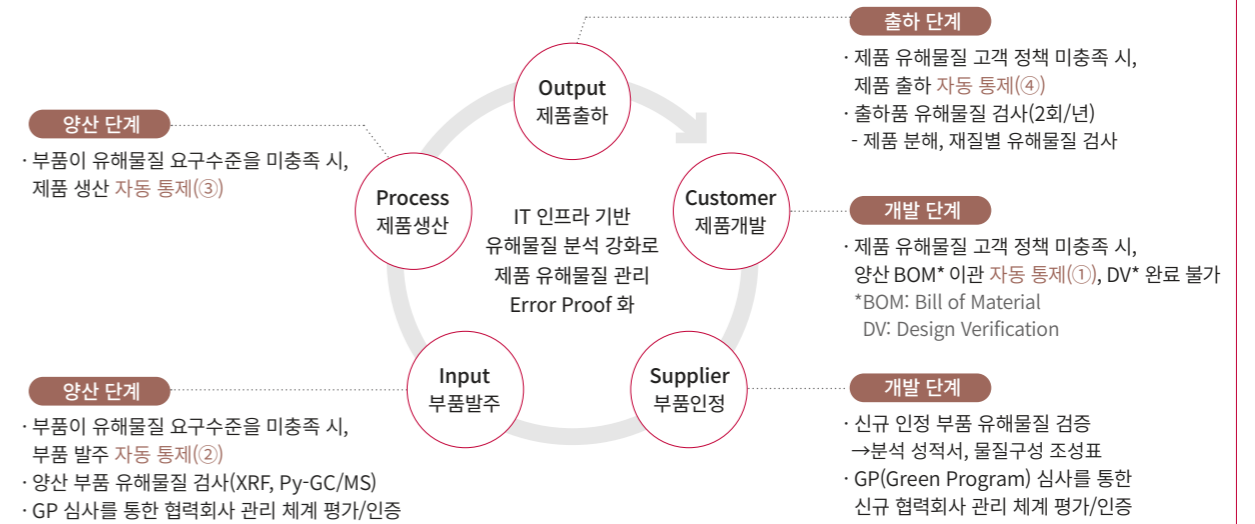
출하 단계

· 제품 유해물질 고객 정책 미충족 시, 제품 출하 자동 통제(④)
· 출하품 유해물질 검사(2회/년)
- 제품 분해, 재질별 유해물질 검사

Output
제품출하

양산 단계

· 부품이 유해물질 요구수준을 미충족 시, 제품 생산 자동 통제(③)

Process
제품생산

IT 인프라 기반
유해물질 분석 강화로
제품 유해물질 관리
Error Proof 화

Customer
제품개발

개발 단계

· 제품 유해물질 고객 정책 미충족 시, 양산 BOM* 이관 자동 통제(①), DV* 완료 불가
*BOM: Bill of Material
DV: Design Verification

Input
부품발주

Supplier
부품인정

양산 단계

· 부품이 유해물질 요구수준을 미충족 시, 부품 발주 자동 통제(②)
· 양산 부품 유해물질 검사(XRF, Py-GC/MS)
· GP 심사를 통한 협력회사 관리 체계 평가/인증

개발 단계

· 신규 인정 부품 유해물질 검증
→분석 성적서, 물질구성 조성표
· GP(Green Program) 심사를 통한 신규 협력회사 관리 체계 평가/인증